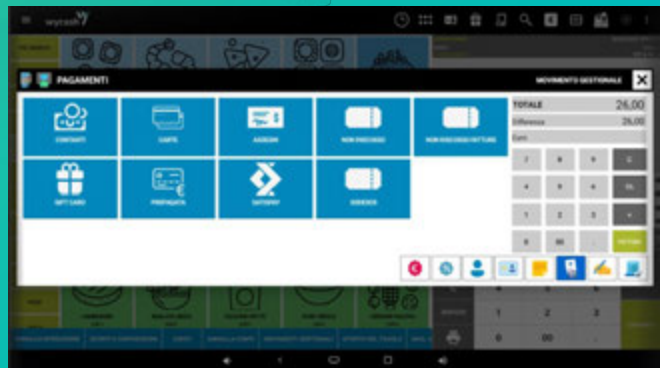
wycash

PAGAMENTI

MOVIMENTO GESTIONALE

CONTANTI

CARTE

ASSEGNI

NON RISCOSSO

NON RISCOSSO FATTURE

GIFT CARD

PREPAGATA

SATISPAY

VOUCHER

TOTALE 26,00

Differenza 26,00

Euro

7 8 9 C

4 5 6

1 2 3

0 00 .

1 2 3

0 00